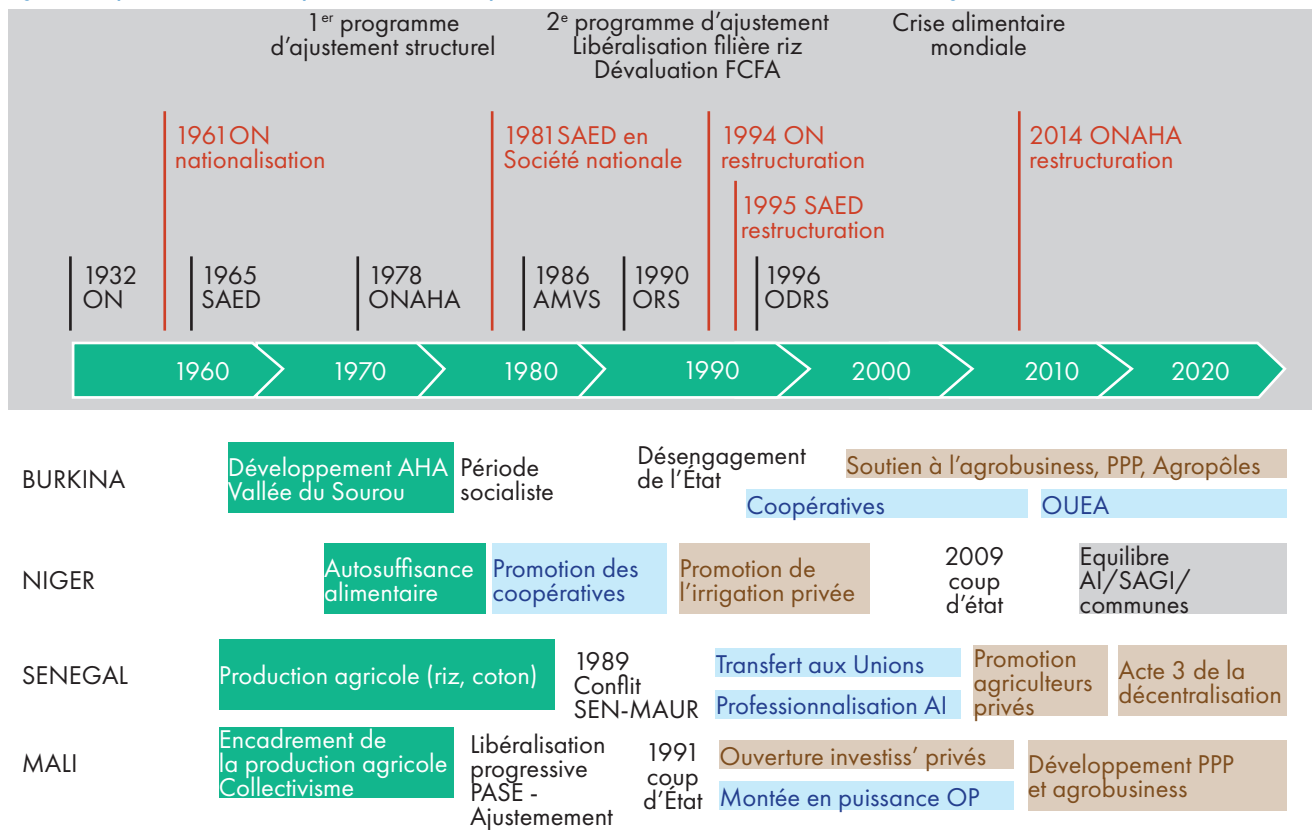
1$^{er}$ programme d'ajustement structurel

2$^{e}$ programme d'ajustement Libéralisation filière riz Dévaluation FCFA

Crise alimentaire mondiale

1961 ON nationalisation

1981 SAED en Société nationale

1994 ON restructuration

1995 SAED restructuration

2014 ONAHA restructuration

1932 ON

1965 SAED

1978 ONAHA

1986 AMVS

1990 ORS

1996 ODRS

1960

1970

1980

1990

2000

2010

2020

BURKINA

Développement AHA Vallée du Sourou

Période socialiste

Désengagement de l'État

Soutien à l'agrobusiness, PPP, Agropôles

Coopératives

OUEA

NIGER

Autosuffisance alimentaire

Promotion des coopératives

Promotion de l'irrigation privée

2009 coup d'état

Equilibre AI/SAGI/ communes

SENEGAL

Production agricole (riz, coton)

1989 Conflit SEN-MAUR

Transfert aux Unions

Professionnalisation AI

Promotion agriculteurs privés

Acte 3 de la décentralisation

MALI

Encadrement de la production agricole Collectivisme

Libéralisation progressive PASE - Ajustement

1991 coup d'État

Ouverture investiss' privés

Montée en puissance OP

Développement PPP et agrobusiness